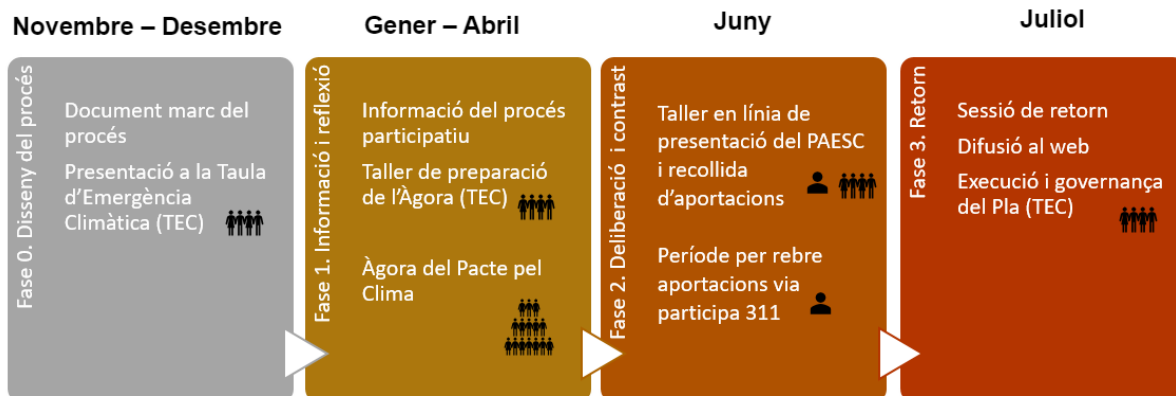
Novembre – Desembre

Fase 0. Disseny del procés

Document marc del procés

Presentació a la Taula d'Emergència Climàtica (TEC)

Gener – Abril

Fase 1. Informació i reflexió

Informació del procés participatiu

Taller de preparació de l'Àgora (TEC)

Àgora del Pacte pel Clima

Juny

Fase 2. Deliberació i contrast

Taller en línia de presentació del PAESC i recollida d'aportacions

Període per rebre aportacions via participa 311

Juliol

Fase 3. Retorn

Sessió de retorn

Difusió al web

Execució i governança del Pla (TEC)